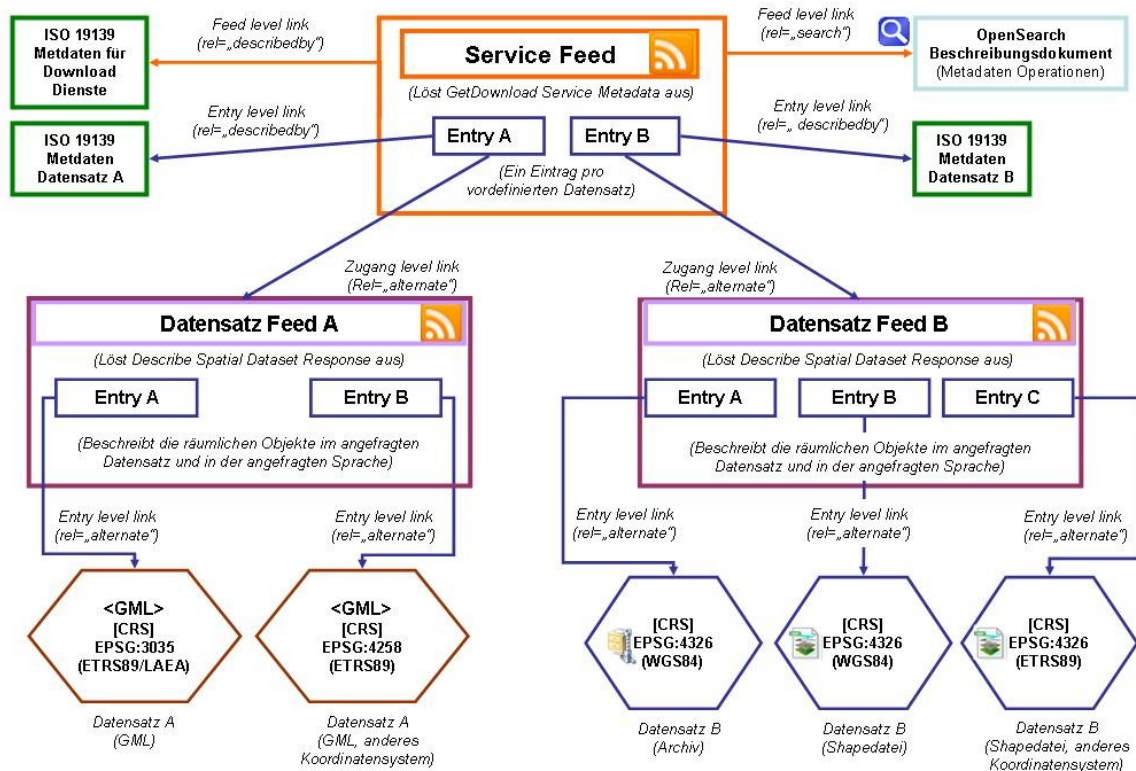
ISO 19139 Metdaten für Download Dienste

Feed level link (rel=„describedby")

Service Feed

(Löst GetDownload Service Metadata aus)

Feed level link (rel=„search")

OpenSearch Beschreibungsdokument (Metadaten Operationen)

Entry level link (rel=„describedby")

ISO 19139 Metdaten Datensatz A

Entry A

Entry B

(Ein Eintrag pro vordefinierten Datensatz)

Entry level link (rel=„ describedby")

ISO 19139 Metdaten Datensatz B

Zugang level link (Rel=„alternate")

Zugang level link (Rel=„alternate")

Datensatz Feed A

(Löst Describe Spatial Dataset Response aus)

Entry A

Entry B

(Beschreibt die räumlichen Objekte im angefragten Datensatz und in der angefragten Sprache)

Datensatz Feed B

(Löst Describe Spatial Dataset Response aus)

Entry A

Entry B

Entry C

(Beschreibt die räumlichen Objekte im angefragten Datensatz und in der angefragten Sprache)

Entry level link (rel=„alternate")

Entry level link (rel=„alternate")

Entry level link (rel=„alternate")

Entry level link (rel=„alternate")

Entry level link (rel=„alternate")

<GML> [CRS] EPSG:3035 (ETRS89/LAEA)

<GML> [CRS] EPSG:4258 (ETRS89)

[CRS] EPSG:4326 (WGS84)

[CRS] EPSG:4326 (WGS84)

[CRS] EPSG:4326 (ETRS89)

Datensatz A (GML)

Datensatz A (GML, anderes Koordinatensystem)

Datensatz B (Archiv)

Datensatz B (Shapedatei)

Datensatz B (Shapedatei, anderes Koordinatensystem)